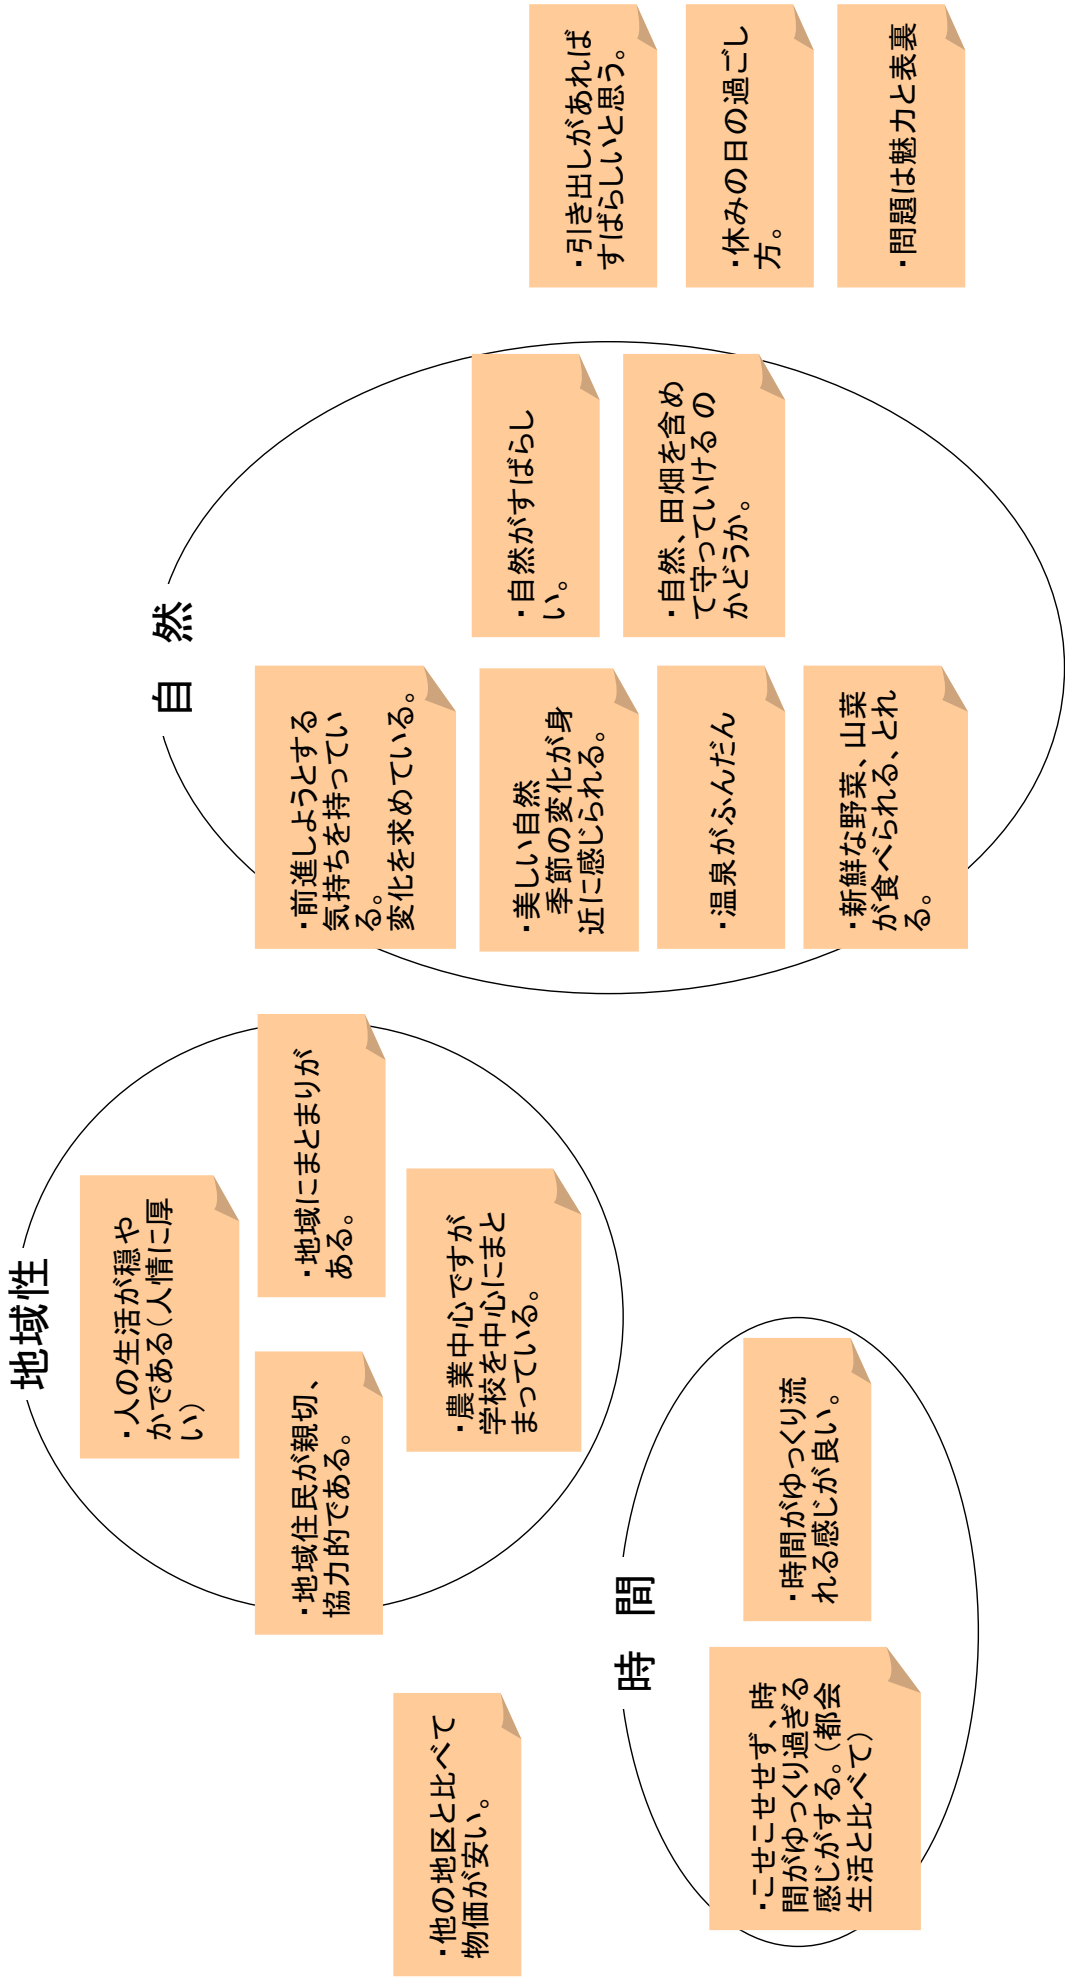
・引き出しがあればすばらしいと思う。

・休みの日の過ごし方。

・問題は魅力と表裏

自 然

・自然がすばらしい。

・自然、田畑を含めて守っていけるのかどうか。

・前進しようとする気持ちを持っている。変化を求めている。

・美しい自然 季節の変化が身近に感じられる。

・温泉がふんだん

・新鮮な野菜、山菜が食べられる、とれる。

地域性

・人の生活が穏やかである(人情に厚い)

・地域にまとまりがある。

・農業中心ですが学校を中心にまとまっている。

・地域住民が親切、協力的である。

・他の地区と比べて物価が安い。

時 間

・時間がゆっくり流れる感じが良い。

・こせこせせず、時間がゆっくり過ぎる感じがする。(都会生活と比べて)